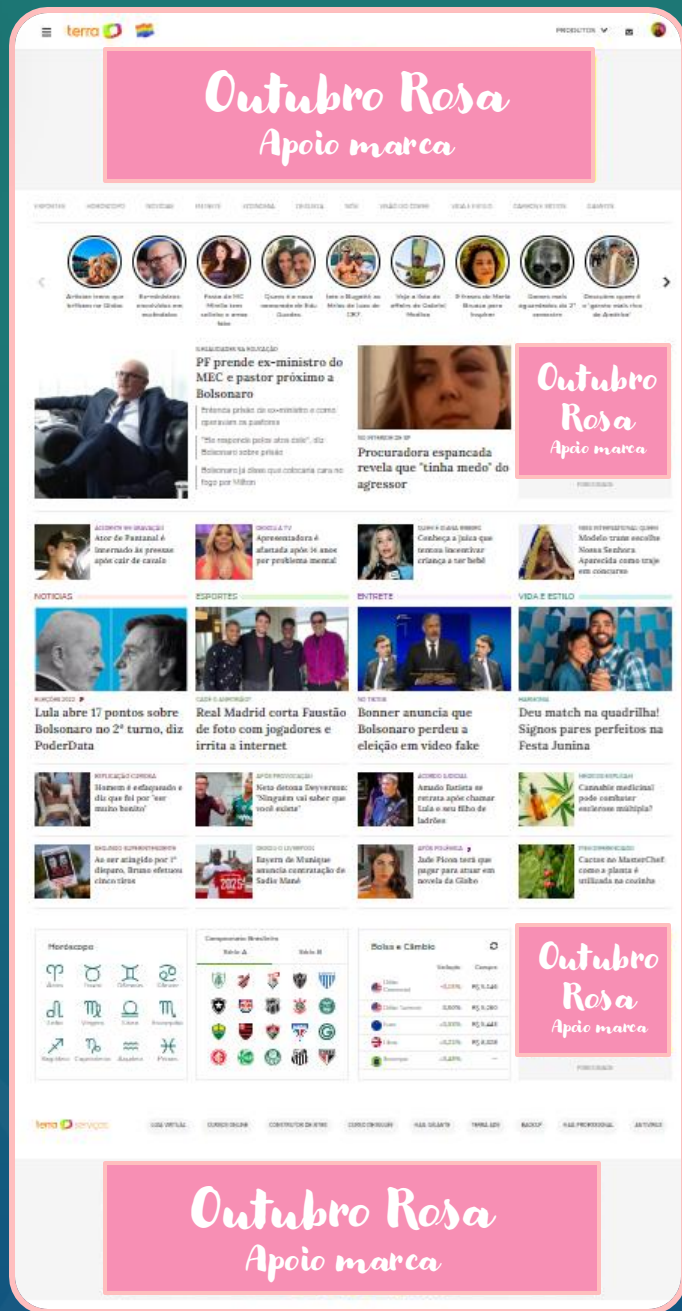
terra PRODUTOS

Outubro Rosa
Apoio marca

ESPORTES HORÓSCOPO NOTÍCIAS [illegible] ECONOMIA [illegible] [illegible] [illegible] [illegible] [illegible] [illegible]

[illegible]

PF prende ex-ministro do MEC e pastor próximo a Bolsonaro

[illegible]

"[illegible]", diz Bolsonaro sobre prisão

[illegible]

Procuradora espancada revela que "tinha medo" do agressor

Outubro Rosa
Apoio marca

Ator de Pantanal é internado às pressas após cair de cavalo

Apresentadora é afastada após 14 anos por problema mental

Conheça a Juíza que tentou incentivar criança a ter bebê

Modelo trans escolhe Nossa Senhora Aparecida como traje em concurso

NOTÍCIAS

ESPORTES

ENTRETÊ

VIDA E ESTILO

Lula abre 17 pontos sobre Bolsonaro no 2º turno, diz PoderData

Real Madrid corta Faustão de foto com jogadores e irrita a internet

Bonner anuncia que Bolsonaro perdeu a eleição em vídeo fake

Deu match na quadrilha! Signos pares perfeitos na Festa Junina

Homem é esfaqueado e diz que foi por "ser muito bonito"

Neto detona Deyverson: "Ninguém vai saber que você existe"

Amado Batista se retrata após chamar Lula e seu filho de ladrões

Cannabis medicinal pode combater esclerose múltipla?

Ao ser atingido por 1º disparo, Bruno efetuou cinco tiros

Bayern de Munique anuncia contratação de Sadio Mané

Jade Picon terá que jogar para atuar em novela da Globo

Cactos no MasterChef: como a planta é utilizada na cozinha

Horóscopo

Áries Touro Gêmeos Câncer Leão Virgem Libra Escorpião Sagitário Capricórnio Aquário Peixes

Campeonato Brasileiro
Série A Série B

Bolsa e Câmbio

Outubro Rosa
Apoio marca

terra serviços

Outubro Rosa
Apoio marca